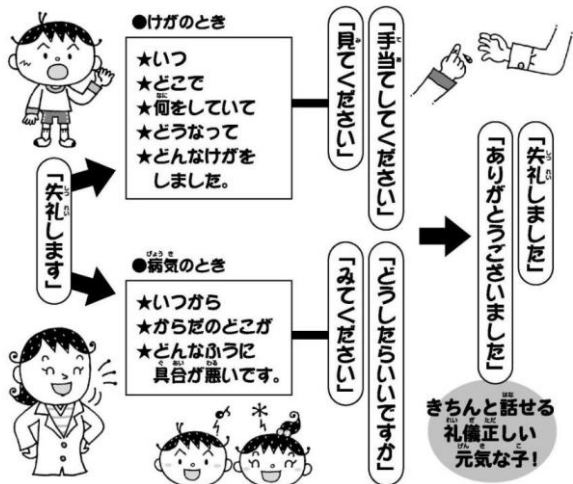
「失礼します」

●けがのとき
★いつ
★どこで
★何をしていて
★どうなって
★どんなけがをしました。

「手当してください」
「見てください」

●病気のとき
★いつから
★からだのどこが
★どんなふうに具合が悪いです。

「どうしたらいいですか」
「みてください」

「失礼しました」
「ありがとうございました」

きちんと話せる礼儀正しい元気な子!